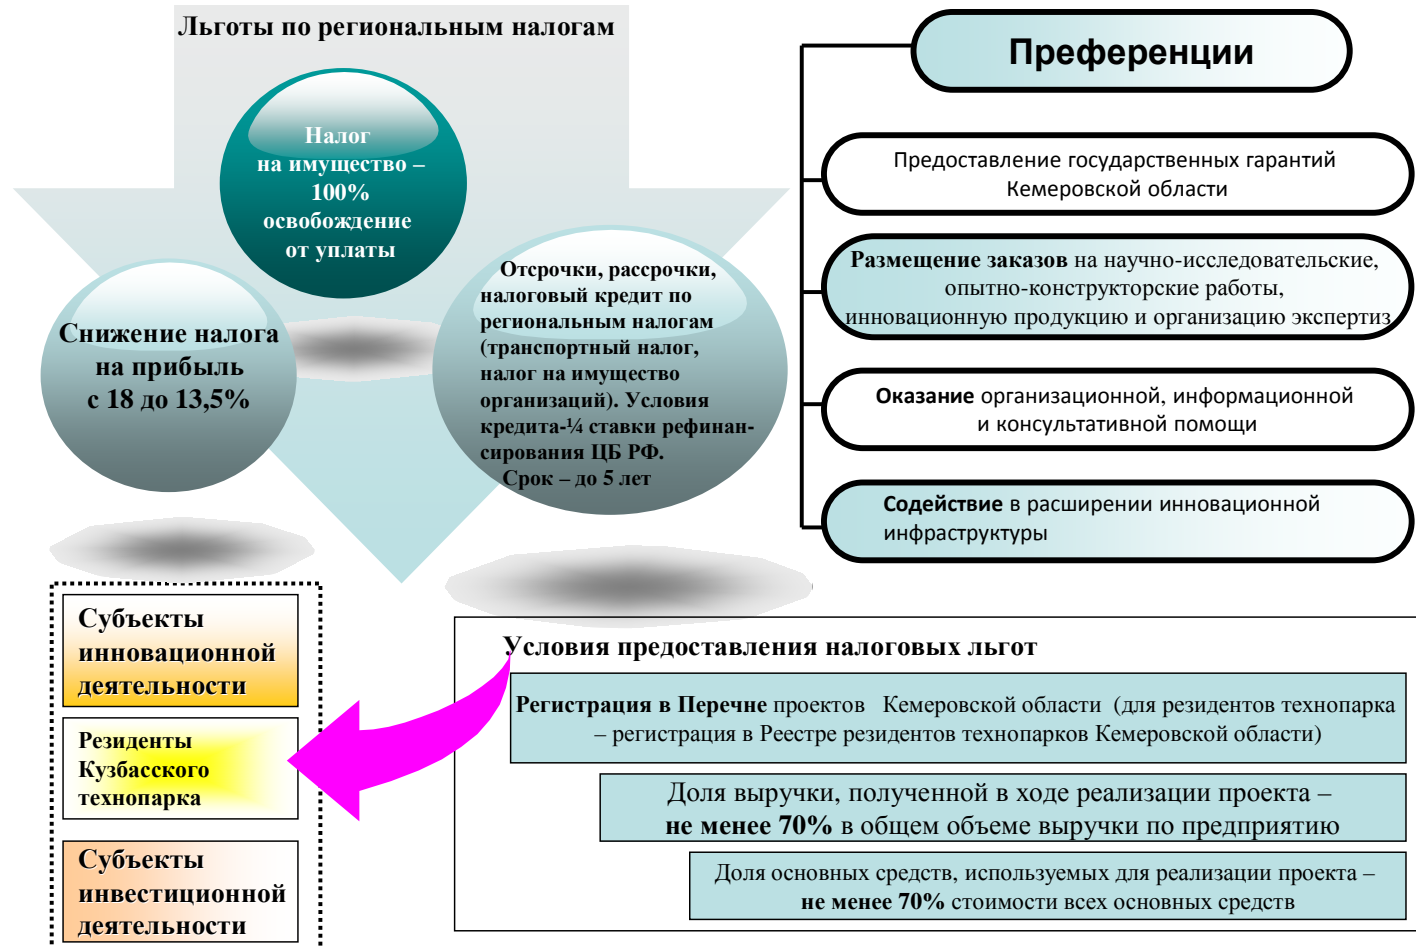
Льготы по региональным налогам

Налог на имущество – 100% освобождение от уплаты

Снижение налога на прибыль с 18 до 13,5%

Отсрочки, рассрочки, налоговый кредит по региональным налогам (транспортный налог, налог на имущество организаций). Условия кредита-¼ ставки рефинансирования ЦБ РФ. Срок – до 5 лет

Преференции

Предоставление государственных гарантий Кемеровской области

Размещение заказов на научно-исследовательские, опытно-конструкторские работы, инновационную продукцию и организацию экспертиз

Оказание организационной, информационной и консультативной помощи

Содействие в расширении инновационной инфраструктуры

Субъекты инновационной деятельности

Резиденты Кузбасского технопарка

Субъекты инвестиционной деятельности

Условия предоставления налоговых льгот

Регистрация в Перечне проектов Кемеровской области (для резидентов технопарка – регистрация в Реестре резидентов технопарков Кемеровской области)

Доля выручки, полученной в ходе реализации проекта – не менее 70% в общем объеме выручки по предприятию

Доля основных средств, используемых для реализации проекта – не менее 70% стоимости всех основных средств